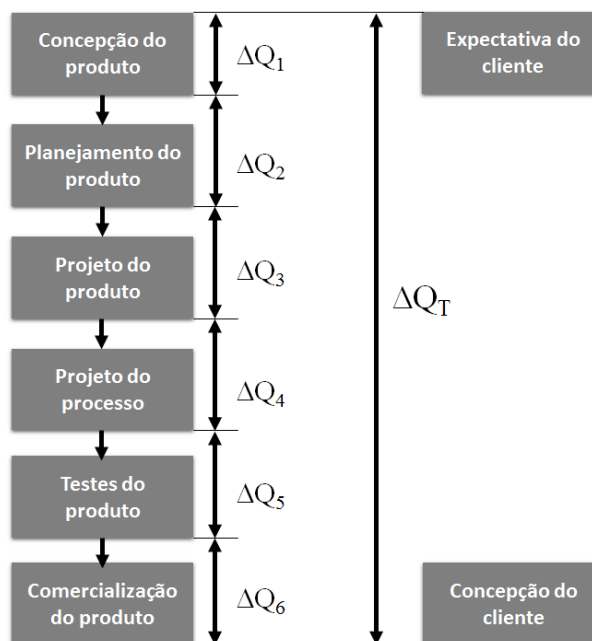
Concepção do produto

$\Delta Q_1$

Expectativa do cliente

Planejamento do produto

$\Delta Q_2$

Projeto do produto

$\Delta Q_3$

$\Delta Q_T$

Projeto do processo

$\Delta Q_4$

Testes do produto

$\Delta Q_5$

Comercialização do produto

$\Delta Q_6$

Concepção do cliente